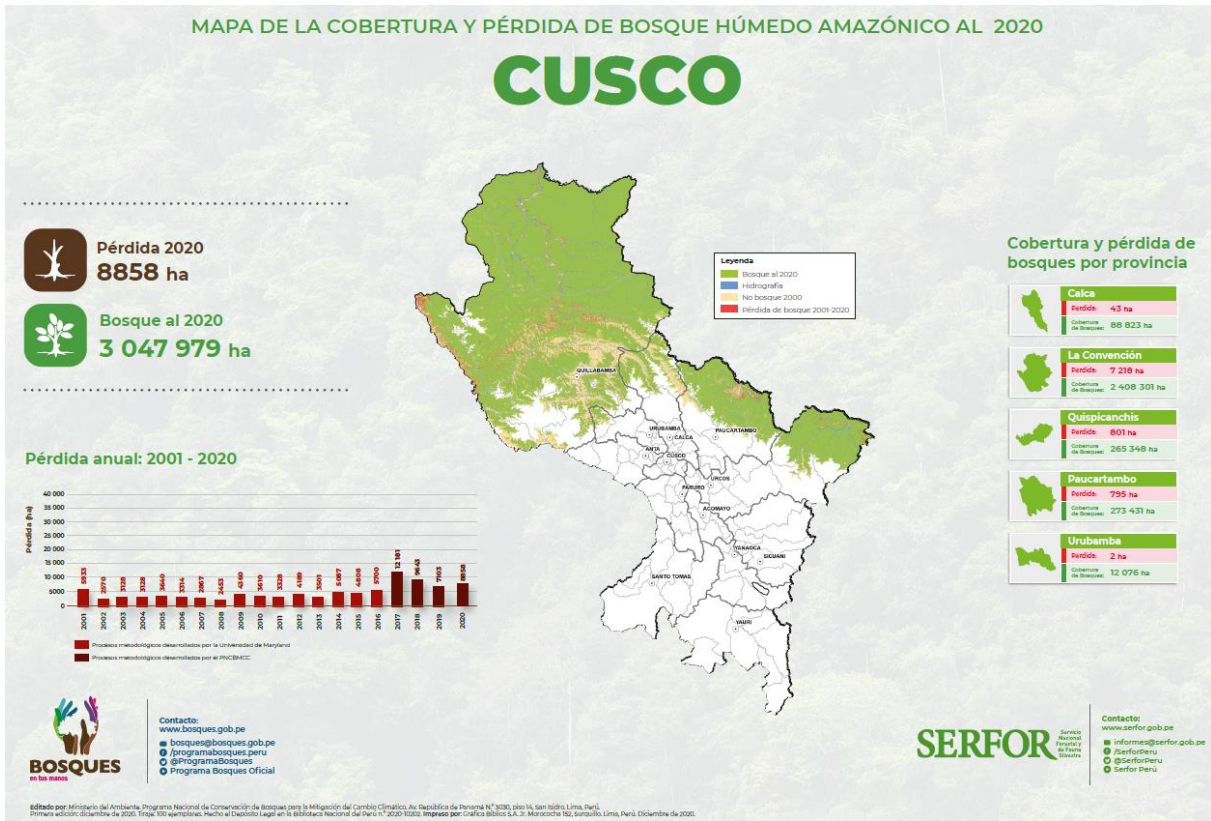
MAPA DE LA COBERTURA Y PÉRDIDA DE BOSQUE HÚMEDO AMAZÓNICO AL 2020

CUSCO

Pérdida 2020
8858 ha

Bosque al 2020
3 047 979 ha

Pérdida anual: 2001 - 2020

| Año | Pérdida (ha) |
|---|---|
| 2001 | 5933 |
| 2002 | 2370 |
| 2003 | 3128 |
| 2004 | 3126 |
| 2005 | 3640 |
| 2006 | 3314 |
| 2007 | 2967 |
| 2008 | 2453 |
| 2009 | 4160 |
| 2010 | 3610 |
| 2011 | 3228 |
| 2012 | 4189 |
| 2013 | 3503 |
| 2014 | 5087 |
| 2015 | 4808 |
| 2016 | 5700 |
| 2017 | 12 181 |
| 2018 | 9643 |
| 2019 | 7103 |
| 2020 | 8858 |

Pérdida (ha)
40 000
35 000
30 000
25 000
20 000
15 000
10 000
5000
0

Procesos metodológicos desarrollados por la Universidad de Maryland
Procesos metodológicos desarrollados por el PNCBMCC

Leyenda
Bosque al 2020
Hidrografía
No bosque 2000
Pérdida de bosque 2001-2020

QUILLABAMBA
URUBAMBA
CALCA
PAUCARTAMBO
ANTA
CUSCO
URCOS
PARURO
ACOMAYO
YANAOCA
SICUANI
SANTO TOMAS
YAURI

Cobertura y pérdida de bosques por provincia

Calca
Pérdida: 43 ha
Cobertura de Bosques: 88 823 ha

La Convención
Pérdida: 7 218 ha
Cobertura de Bosques: 2 408 301 ha

Quispicanchis
Pérdida: 801 ha
Cobertura de Bosques: 265 348 ha

Paucartambo
Pérdida: 795 ha
Cobertura de Bosques: 273 431 ha

Urubamba
Pérdida: 2 ha
Cobertura de Bosques: 12 076 ha

BOSQUES
en tus manos

Contacto:
www.bosques.gob.pe
bosques@bosques.gob.pe
/programabosques.peru
@ProgramaBosques
Programa Bosques Oficial

SERFOR
Servicio Nacional Forestal y de Fauna Silvestre

Contacto:
www.serfor.gob.pe
informes@serfor.gob.pe
/SerforPeru
@SerforPeru
Serfor Perú

Editado por: Ministerio del Ambiente. Programa Nacional de Conservación de Bosques para la Mitigación del Cambio Climático. Av. República de Panamá N.° 3030, piso 14, San Isidro. Lima, Perú.
Primera edición: diciembre de 2020. Tiraje: 100 ejemplares. Hecho el Depósito Legal en la Biblioteca Nacional del Perú n.° 2020-10202. Impreso por: Gráfica Biblos S.A. Jr. Morococha 152, Surquillo. Lima, Perú. Diciembre de 2020.